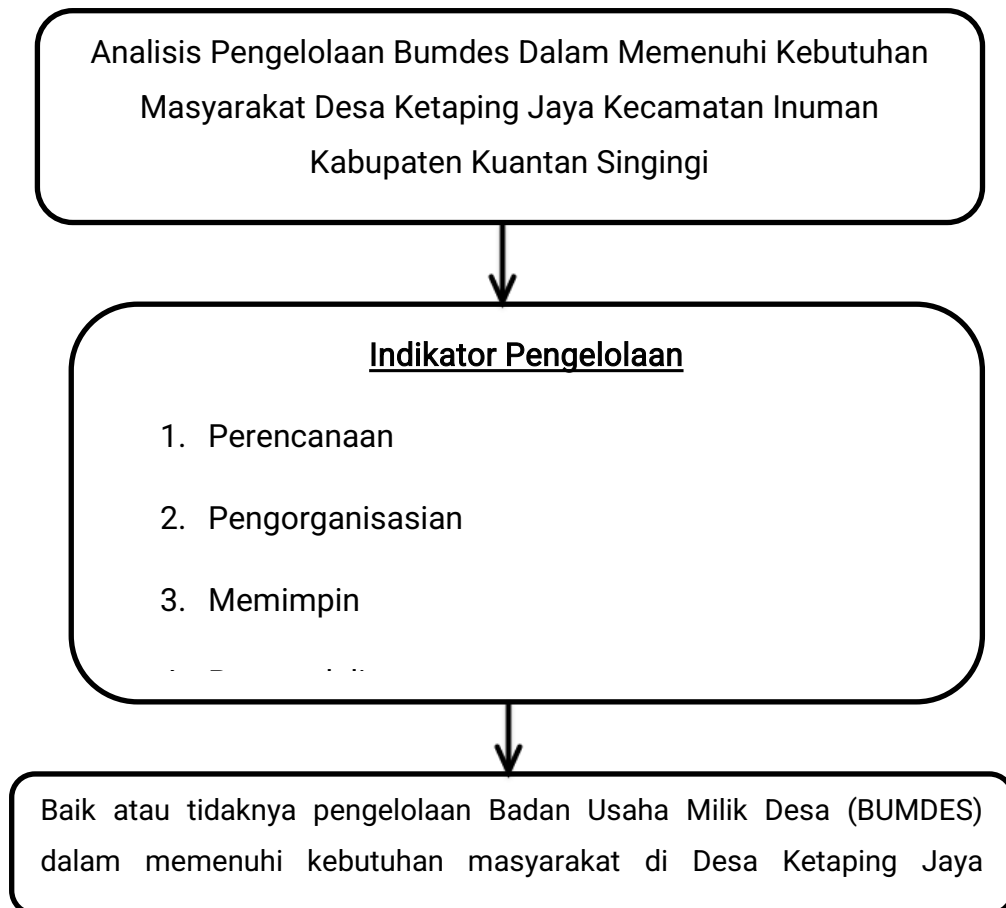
Analisis Pengelolaan Bumdes Dalam Memenuhi Kebutuhan Masyarakat Desa Ketaping Jaya Kecamatan Inuman Kabupaten Kuantan Singingi

Indikator Pengelolaan

1. Perencanaan
2. Pengorganisasian
3. Memimpin
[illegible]

Baik atau tidaknya pengelolaan Badan Usaha Milik Desa (BUMDES) dalam memenuhi kebutuhan masyarakat di Desa Ketaping Jaya